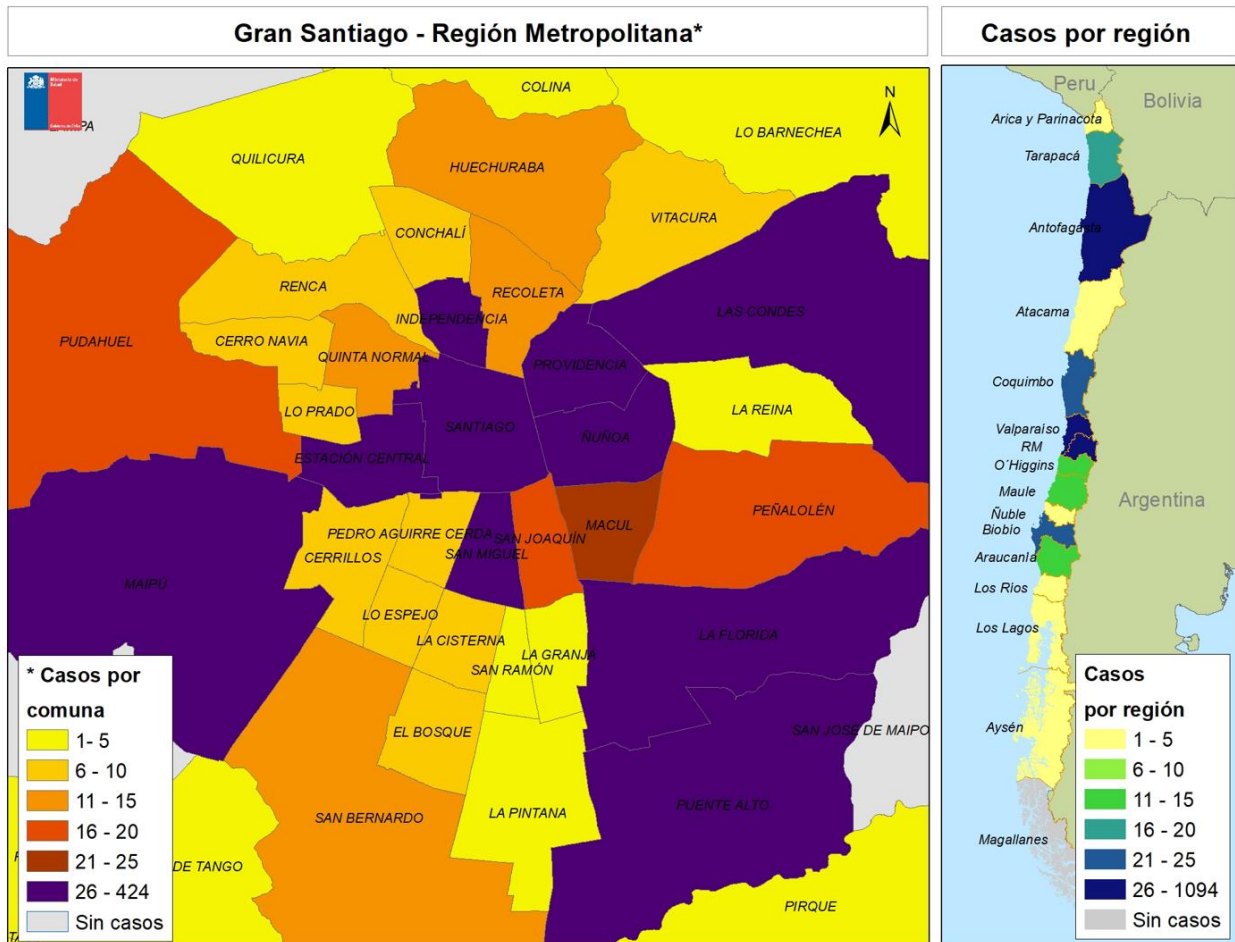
Gran Santiago - Región Metropolitana*

Casos por región

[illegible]PA
COLINA
N
LO BARNECHEA
QUILICURA
HUECHURABA
VITACURA
CONCHALÍ
RENCA
RECOLETA
INDEPENDENCIA
LAS CONDES
PUDAHUEL
CERRO NAVIA
QUINTA NORMAL
PROVIDENCIA
LO PRADO
SANTIAGO
LA REINA
ÑUÑOA
ESTACIÓN CENTRAL
MACUL
PEÑALOLÉN
PEDRO AGUIRRE CERDA
SAN JOAQUÍN
CERRILLOS
SAN MIGUEL
MAIPÚ
LO ESPEJO
LA FLORIDA
LA CISTERNA
LA GRANJA
SAN RAMÓN
SAN JOSE DE MAIPO
EL BOSQUE
SAN BERNARDO
LA PINTANA
PUENTE ALTO
DE TANGO
PIRQUE

* Casos por comuna
1- 5
6 - 10
11 - 15
16 - 20
21 - 25
26 - 424
Sin casos

Peru
Bolivia
Arica y Parinacota
Tarapacá
Antofagasta
Atacama
Coquimbo
Valparaíso
RM
O´Higgins
Maule
Ñuble
Biobío
Araucanía
Argentina
Los Ríos
Los Lagos
Aysén
Magallanes

Casos por región
1 - 5
6 - 10
11 - 15
16 - 20
21 - 25
26 - 1094
Sin casos